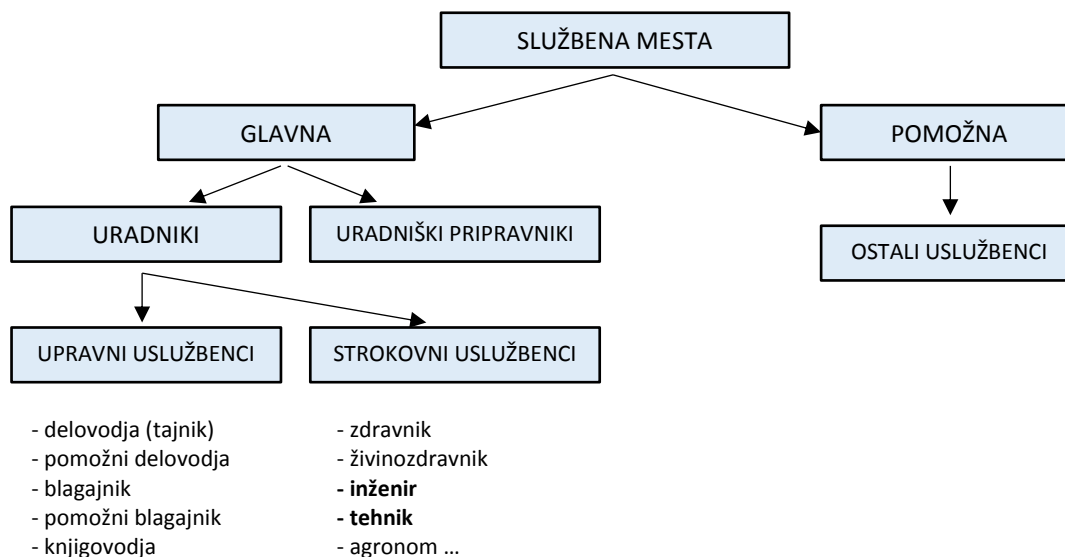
SLUŽBENA MESTA

GLAVNA

POMOŽNA

URADNIKI

URADNIŠKI PRIPRAVNIKI

OSTALI USLUŽBENCI

UPRAVNI USLUŽBENCI

STROKOVNI USLUŽBENCI

- delovodja (tajnik)
- pomožni delovodja
- blagajnik
- pomožni blagajnik
- knjigovodja

- zdravnik
- živinozdravnik
**- inženir**
**- tehnik**
- agronom …